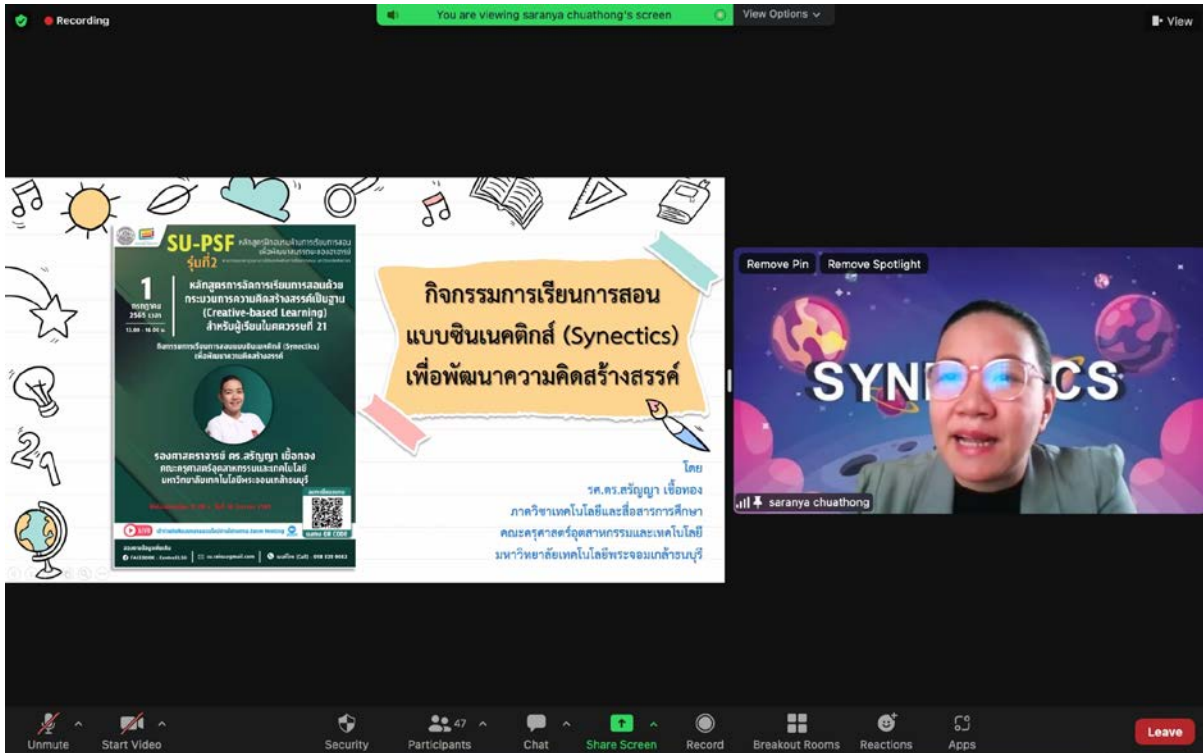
Recording

You are viewing saranya chuathong's screen

View Options

View

SU-PSF รุ่นที่2

1 กรกฎาคม 2565

13.00 - 16.00 น.

หลักสูตรการจัดการเรียนการสอนด้วยกระบวนการความคิดสร้างสรรค์เป็นฐาน (Creative-based Learning) สำหรับผู้เรียนในศตวรรษที่ 21

กิจกรรมการเรียนการสอนแบบซินเนคติกส์ (Synectics) เพื่อพัฒนาความคิดสร้างสรรค์

รองศาสตราจารย์ ดร.สรัญญา เชื้อทอง
คณะครุศาสตร์อุตสาหกรรมและเทคโนโลยี
มหาวิทยาลัยเทคโนโลยีพระจอมเกล้าธนบุรี

สแกน QR CODE

กิจกรรมการเรียนการสอน
แบบซินเนคติกส์ (Synectics)
เพื่อพัฒนาความคิดสร้างสรรค์

โดย
รศ.ดร.สรัญญา เชื้อทอง
ภาควิชาเทคโนโลยีและสื่อสารการศึกษา
คณะครุศาสตร์อุตสาหกรรมและเทคโนโลยี
มหาวิทยาลัยเทคโนโลยีพระจอมเกล้าธนบุรี

Remove Pin

Remove Spotlight

SYN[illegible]CS

saranya chuathong

Unmute

Start Video

Security

47

Participants

Chat

Share Screen

Record

Breakout Rooms

Reactions

Apps

Leave